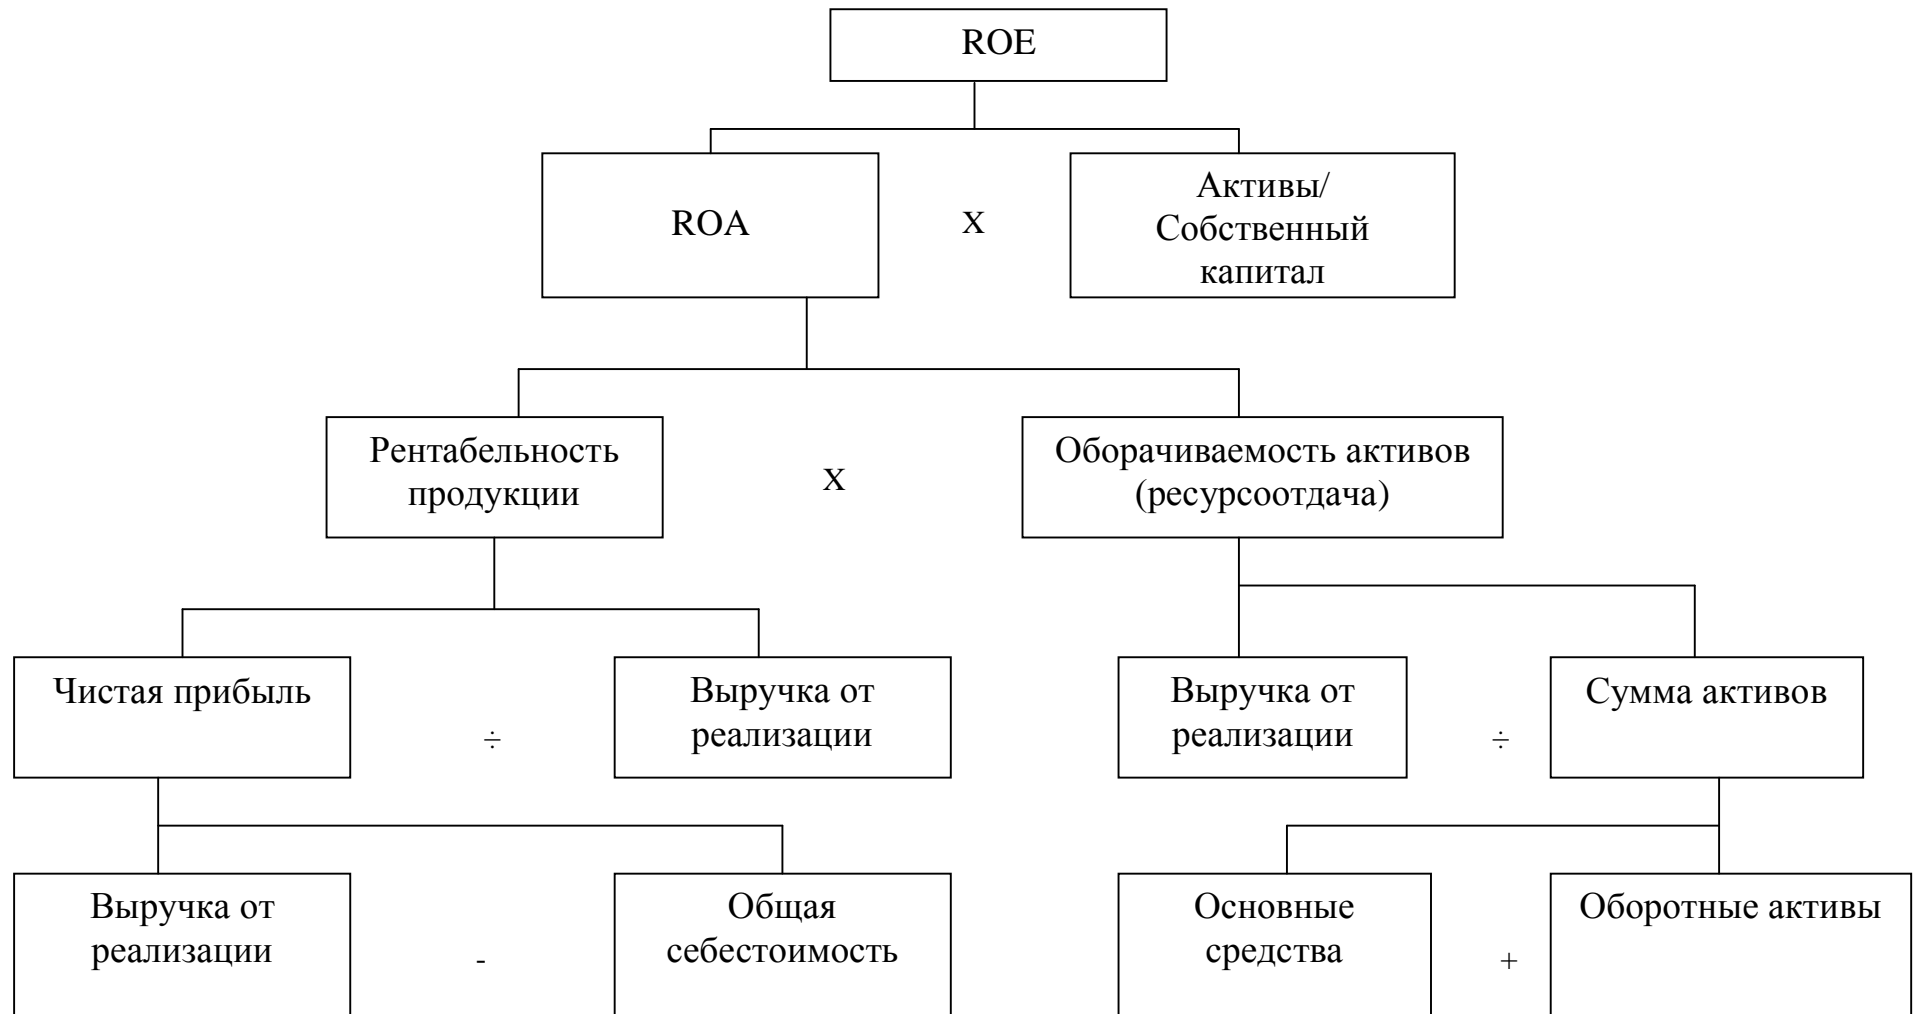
ROE

ROA

Х

Активы/ Собственный капитал

Рентабельность продукции

Х

Оборачиваемость активов (ресурсоотдача)

Чистая прибыль

÷

Выручка от реализации

Выручка от реализации

÷

Сумма активов

Выручка от реализации

-

Общая себестоимость

Основные средства

+

Оборотные активы